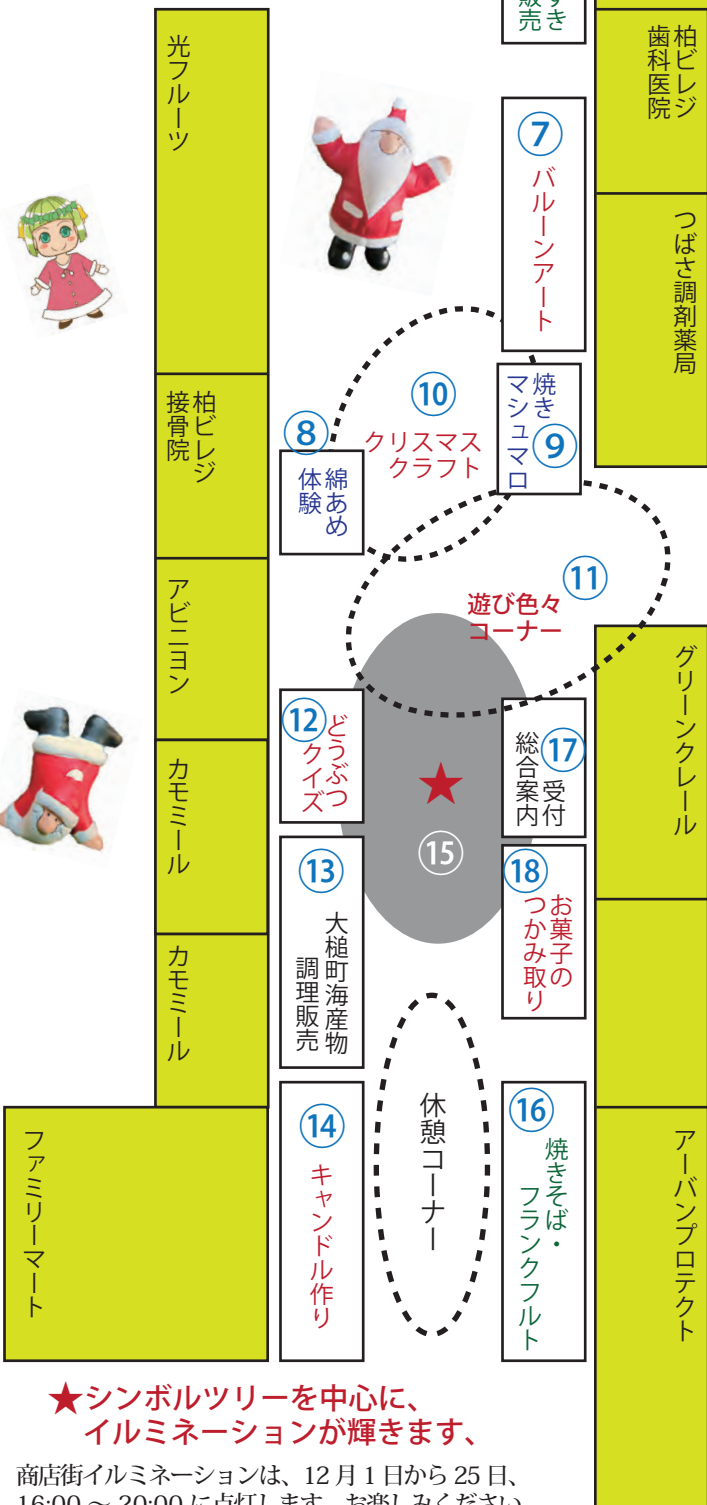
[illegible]売き

柏ビレジ歯科医院

光フルーツ

⑦ バルーンアート

つばさ調剤薬局

⑩ クリスマスクラフト

焼きマシュマロ ⑨

柏ビレジ接骨院

⑧ 綿あめ体験

⑪ 遊び色々コーナー

アビニヨン

グリーンクレール

⑫ どうぶつクイズ

総合案内 ⑰ 受付

★

カモミール

⑮

⑬ 大槌町海産物調理販売

⑱ お菓子のつかみ取り

カモミール

休憩コーナー

ファミリーマート

⑭ キャンドル作り

⑯ 焼きそば・フランクフルト

アーバンプロテクト

★シンボルツリーを中心に、イルミネーションが輝きます、

商店街イルミネーションは、12月1日から25日、16:00 ～ 20:00 に点灯します。お楽しみください